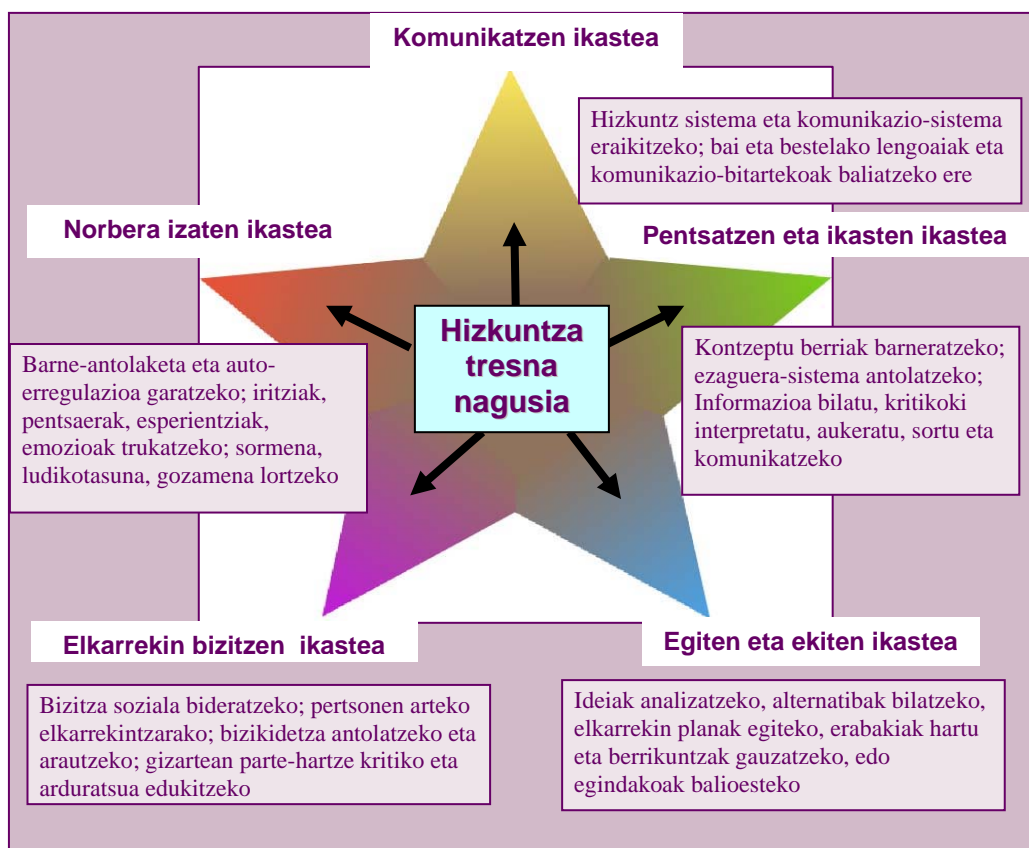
Komunikatzen ikastea

Hizkuntz sistema eta komunikazio-sistema eraikitzeko; bai eta bestelako lengoaiak eta komunikazio-bitartekoak baliatzeko ere

Norbera izaten ikastea

Pentsatzen eta ikasten ikastea

Hizkuntza tresna nagusia

Barne-antolaketa eta auto-erregulazioa garatzeko; iritziak, pentsaerak, esperientziak, emozioak trukatzeko; sormena, ludikotasuna, gozamena lortzeko

Kontzeptu berriak barneratzeko; ezaguera-sistema antolatzeko; Informazioa bilatu, kritikoki interpretatu, aukeratu, sortu eta komunikatzeko

Elkarrekin bizitzen ikastea

Egiten eta ekiten ikastea

Bizitza soziala bideratzeko; pertsonen arteko elkarrekintzarako; bizikidetza antolatzeko eta arautzeko; gizartean parte-hartze kritiko eta arduratsua edukitzeko

Ideiak analizatzeko, alternatibak bilatzeko, elkarrekin planak egiteko, erabakiak hartu eta berrikuntzak gauzatzeko, edo egindakoak balioesteko